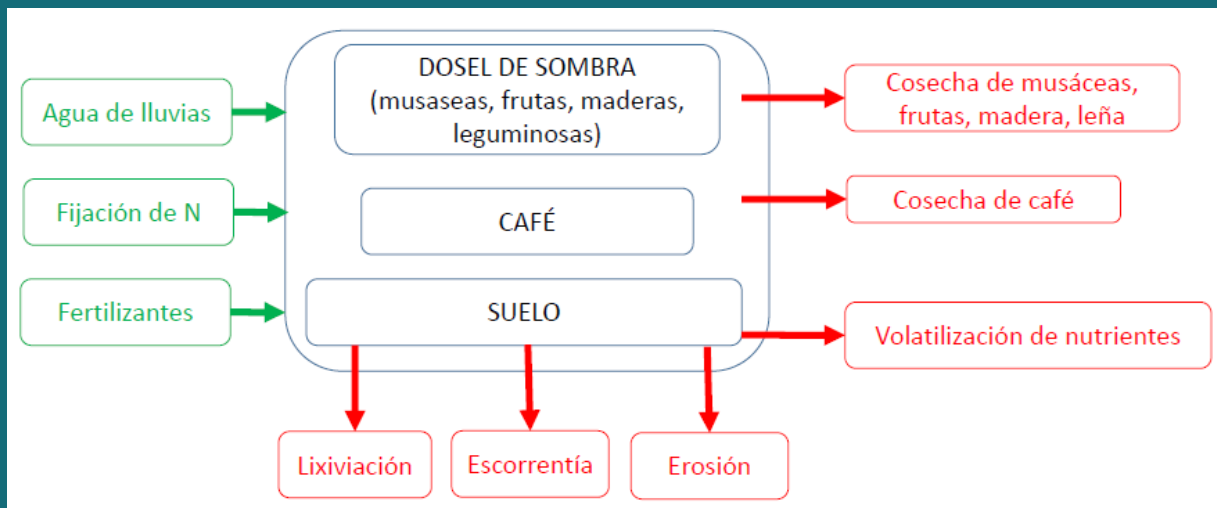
Agua de lluvias

Fijación de N

Fertilizantes

DOSEL DE SOMBRA (musaseas, frutas, maderas, leguminosas)

CAFÉ

SUELO

Cosecha de musáceas, frutas, madera, leña

Cosecha de café

Volatilización de nutrientes

Lixiviación

Escorrentía

Erosión